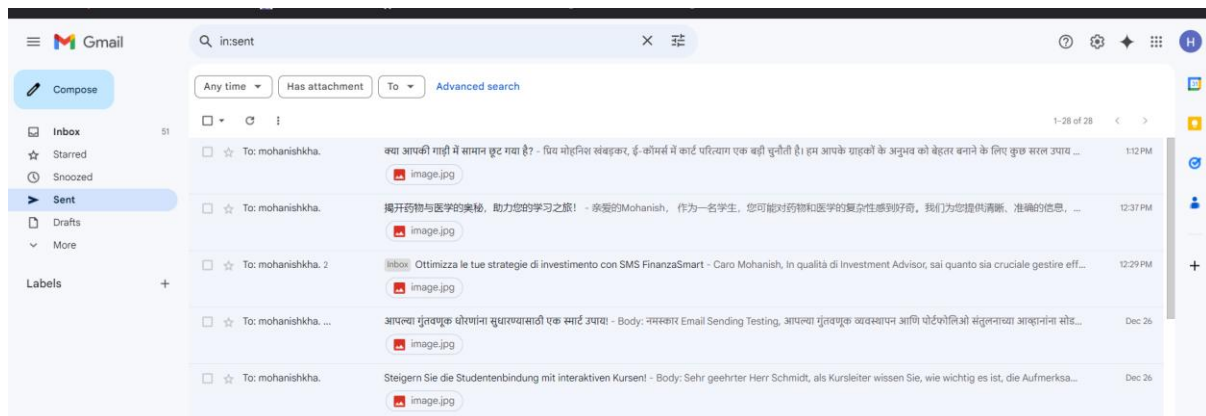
Gmail

in:sent

H

Compose

Inbox 51
Starred
Snoozed
Sent
Drafts
More

Labels +

Any time ▾ Has attachment To ▾ Advanced search

1–28 of 28

To: mohanishkha. क्या आपकी गाड़ी में सामान छूट गया है? - प्रिय मोहनिश खंबड़कर, ई-कॉमर्स में कार्ट परित्याग एक बड़ी चुनौती है। हम आपके ग्राहकों के अनुभव को बेहतर बनाने के लिए कुछ सरल उपाय ... 1:12 PM
image.jpg

To: mohanishkha. 揭开药物与医学的奥秘，助力您的学习之旅！ - 亲爱的Mohanish， 作为一名学生，您可能对药物和医学的复杂性感到好奇，我们为您提供清晰、准确的信息， ... 12:37 PM
image.jpg

To: mohanishkha. 2 Inbox Ottimizza le tue strategie di investimento con SMS FinanzaSmart - Caro Mohanish, In qualità di Investment Advisor, sai quanto sia cruciale gestire eff... 12:29 PM
image.jpg

To: mohanishkha. ... आपल्या गुंतवणूक धोरणांना सुधारण्यासाठी एक स्मार्ट उपाय! - Body: नमस्कार Email Sending Testing, आपल्या गुंतवणूक व्यवस्थापन आणि पोर्टफोलिओ संतुलनाच्या आव्हानांना सोड... Dec 26
image.jpg

To: mohanishkha. Steigern Sie die Studentenbindung mit interaktiven Kursen! - Body: Sehr geehrter Herr Schmidt, als Kursleiter wissen Sie, wie wichtig es ist, die Aufmerksa... Dec 26
image.jpg